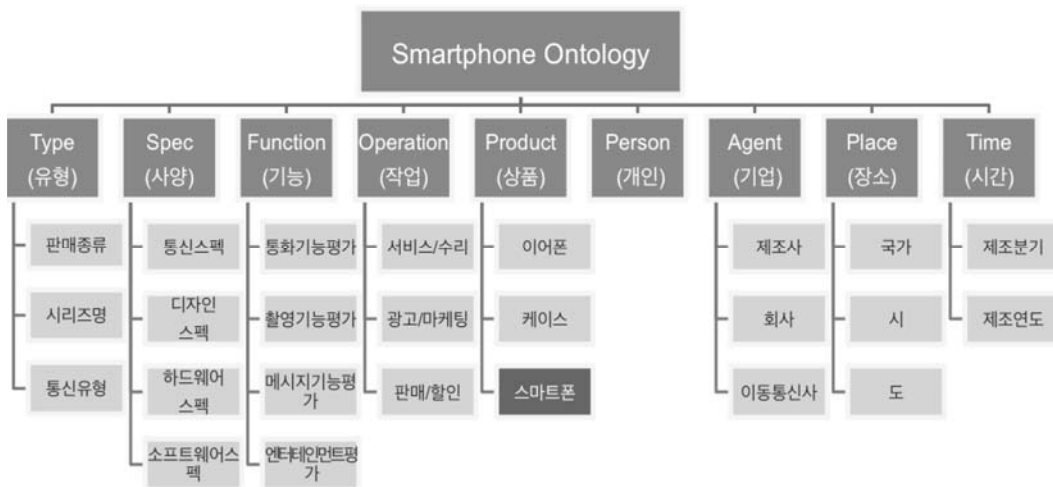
Smartphone Ontology

Type (유형)
판매종류
시리즈명
통신유형

Spec (사양)
통신스펙
디자인 스펙
하드웨어 스펙
소프트웨어스펙

Function (기능)
통화기능평가
촬영기능평가
메시지기능평가
엔터테인먼트평가

Operation (작업)
서비스/수리
광고/마케팅
판매/할인

Product (상품)
이어폰
케이스
스마트폰

Person (개인)

Agent (기업)
제조사
회사
이동통신사

Place (장소)
국가
시
도

Time (시간)
제조분기
제조연도